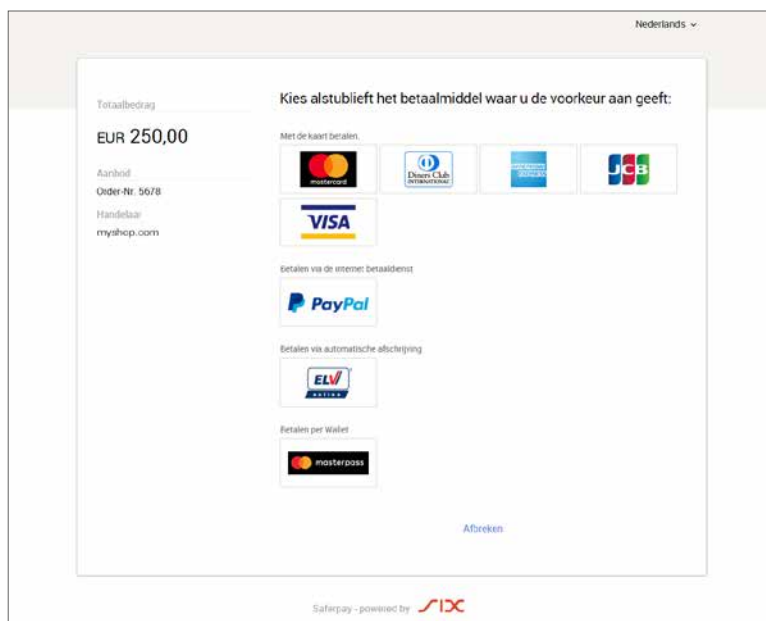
Nederlands

Totaalbedrag

EUR 250,00

Aanbod

Order-Nr. 5678

Handelaar

myshop.com

Kies alstublieft het betaalmiddel waar u de voorkeur aan geeft:

Met de kaart betalen.

mastercard

Diners Club INTERNATIONAL

AMERICAN EXPRESS

JCB

VISA

Betalen via de internet betaaldienst

PayPal

Betalen via automatische afschrijving

ELV online

Betalen per Wallet

masterpass

Afbreken

Saferpay - powered by SIX